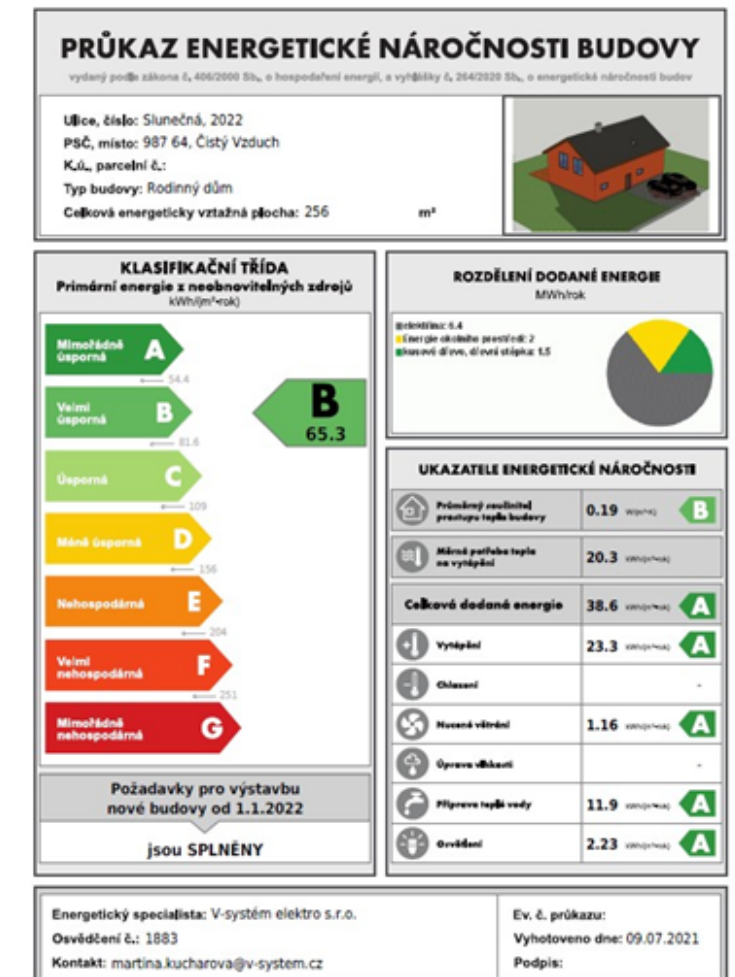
PRŮKAZ ENERGETICKÉ NÁROČNOSTI BUDOVY
vydaný podle zákona č. 406/2000 Sb., o hospodaření energií, a vyhlášky č. 264/2020 Sb., o energetické náročnosti budov

Ulice, číslo: Slunečná, 2022
PSČ, místo: 987 64, Čistý Vzduch
K.ú., parcelní č.:
Typ budovy: Rodinný dům
Celková energeticky vztažná plocha: 256 m²

KLASIFIKAČNÍ TŘÍDA
Primární energie z neobnovitelných zdrojů
kWh/(m²·rok)

Mimořádně úsporná A
54.4
Velmi úsporná B
81.6
Úsporná C
109
Méně úsporná D
156
Nehospodárná E
204
Velmi nehospodárná F
251
Mimořádně nehospodárná G

B
65.3

Požadavky pro výstavbu nové budovy od 1.1.2022
jsou SPLNĚNY

ROZDĚLENÍ DODANÉ ENERGIE
MWh/rok
elektřina: 6.4
Energie okolního prostředí: 2
kusové dřevo, dřevní štěpka: 1.5

UKAZATELE ENERGETICKÉ NÁROČNOSTI

| | | |
|---|---|---|
| Průměrný součinitel prostupu tepla budovy | 0.19 W/(m²·K) | B |
| Měrná potřeba tepla na vytápění | 20.3 kWh/(m²·rok) | |
| Celková dodaná energie | 38.6 kWh/(m²·rok) | A |
| Vytápění | 23.3 kWh/(m²·rok) | A |
| Chlazení | - | |
| Nucené větrání | 1.16 kWh/(m²·rok) | A |
| Úprava vlhkosti | - | |
| Příprava teplé vody | 11.9 kWh/(m²·rok) | A |
| Osvětlení | 2.23 kWh/(m²·rok) | A |

Energetický specialista: V-systém elektro s.r.o.
Osvědčení č.: 1883
Kontakt: martina.kucharova@v-system.cz
Ev. č. průkazu:
Vyhotoveno dne: 09.07.2021
Podpis: